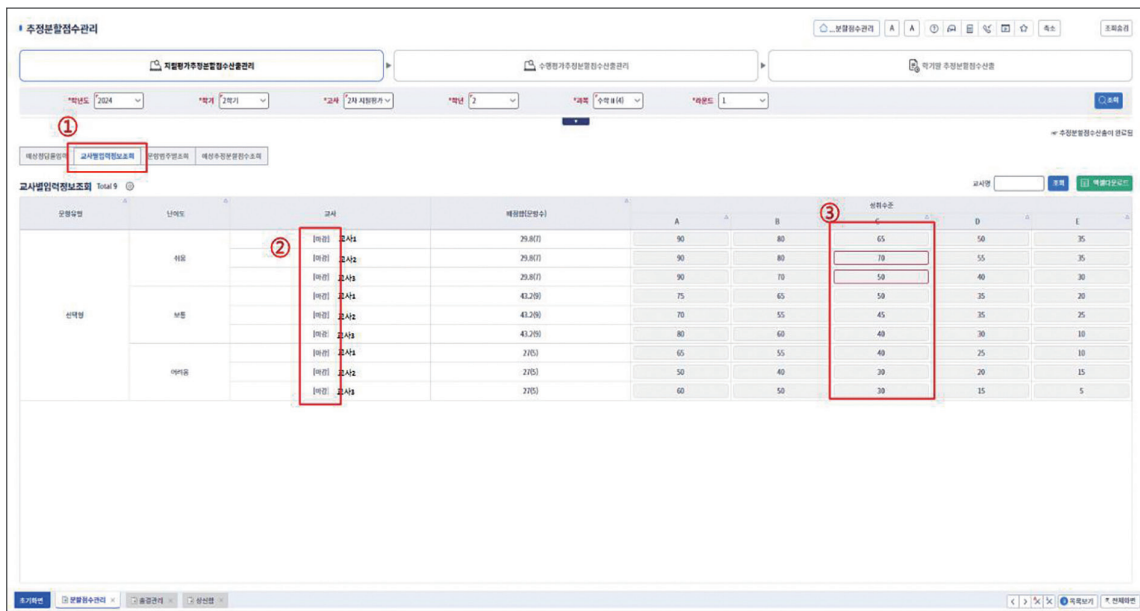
추정분할점수관리

분할점수관리 A A 축소 조회초기

지필평가추정분할점수산출관리 수행평가추정분할점수산출관리 학기말 추정분할점수산출

*학년도 2024 *학기 2학기 *고사 2차 지필평가 *학년 2 *과목 수학Ⅱ(4) *라운드 1 조회

①

추정분할점수산출이 완료됨

예상정답률입력 교사별입력정보조회 문항별추정조회 예상추정분할점수조회

교사별입력정보조회 Total 9

교사명 조회 엑셀다운로드

| 문항유형 | 난이도 | 교사 | 배점별(문항수) | A | B | C | D | E |
|---|---|---|---|---|---|---|---|---|
| 선택형 | 쉬움 | [마감] 교사1 | 29.8(7) | 90 | 80 | 65 | 50 | 35 |
| | | [마감] 교사2 | 29.8(7) | 90 | 80 | 70 | 55 | 35 |
| | | [마감] 교사3 | 29.8(7) | 90 | 70 | 50 | 40 | 30 |
| | 보통 | [마감] 교사1 | 43.2(9) | 75 | 65 | 50 | 35 | 20 |
| | | [마감] 교사2 | 43.2(9) | 70 | 55 | 45 | 35 | 25 |
| | | [마감] 교사3 | 43.2(9) | 80 | 60 | 40 | 30 | 10 |
| | 어려움 | [마감] 교사1 | 27(5) | 65 | 55 | 40 | 25 | 10 |
| | | [마감] 교사2 | 27(5) | 50 | 40 | 30 | 20 | 15 |
| | | [마감] 교사3 | 27(5) | 60 | 50 | 30 | 15 | 5 |

성취수준

②

③

초기화면 분할점수관리 출결관리 성신원

목록보기 전체화면